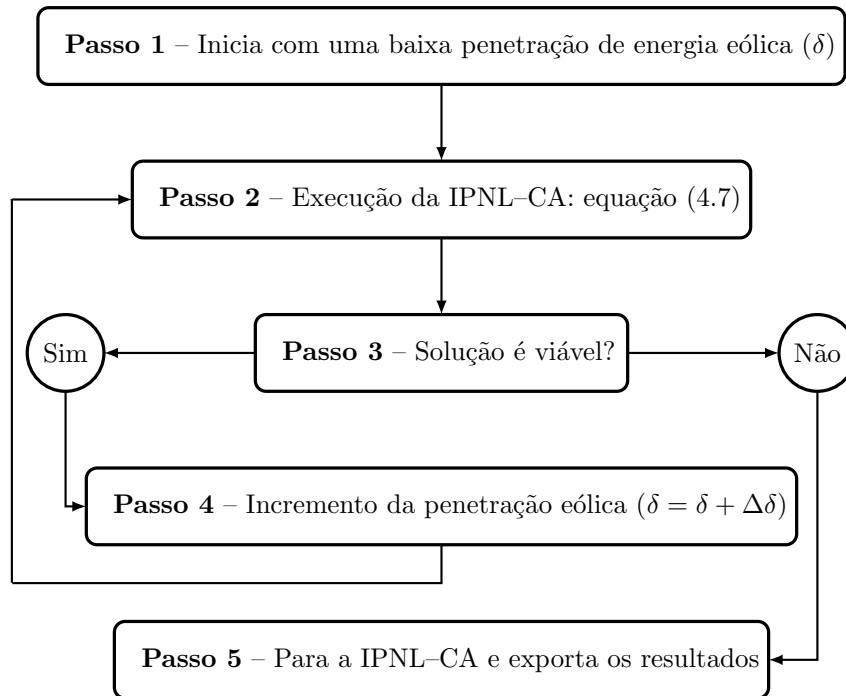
**Passo 1** – Inicia com uma baixa penetração de energia eólica ($\delta$)

**Passo 2** – Execução da IPNL–CA: equação (4.7)

Sim

**Passo 3** – Solução é viável?

Não

**Passo 4** – Incremento da penetração eólica ($\delta = \delta + \Delta\delta$)

**Passo 5** – Para a IPNL–CA e exporta os resultados